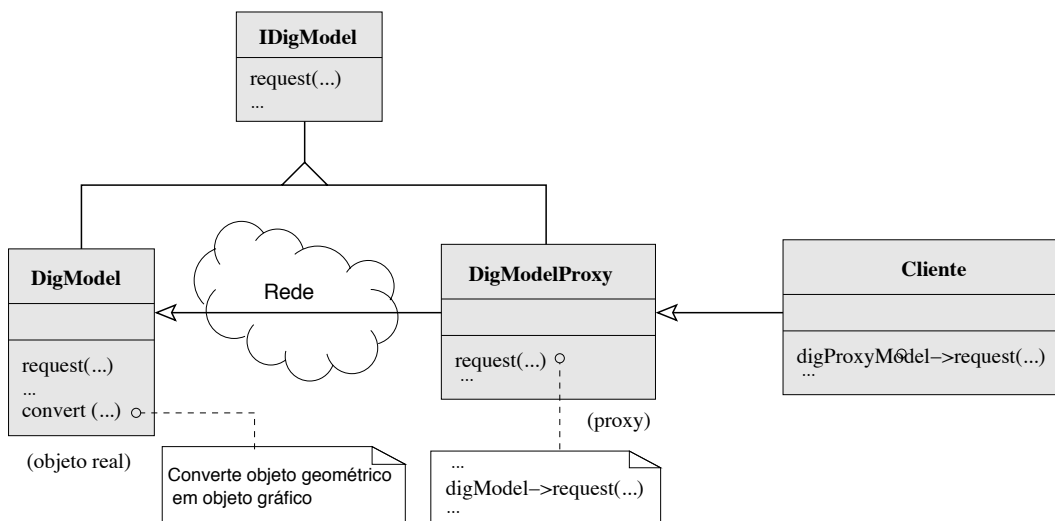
IDigModel
request(...)
...

DigModel
request(...)
...
convert (...)
(objeto real)

Rede

DigModelProxy
request(...)
...
(proxy)

Cliente
digProxyModel–>request(...)
...

Converte objeto geométrico em objeto gráfico

...
digModel–>request(...)
...